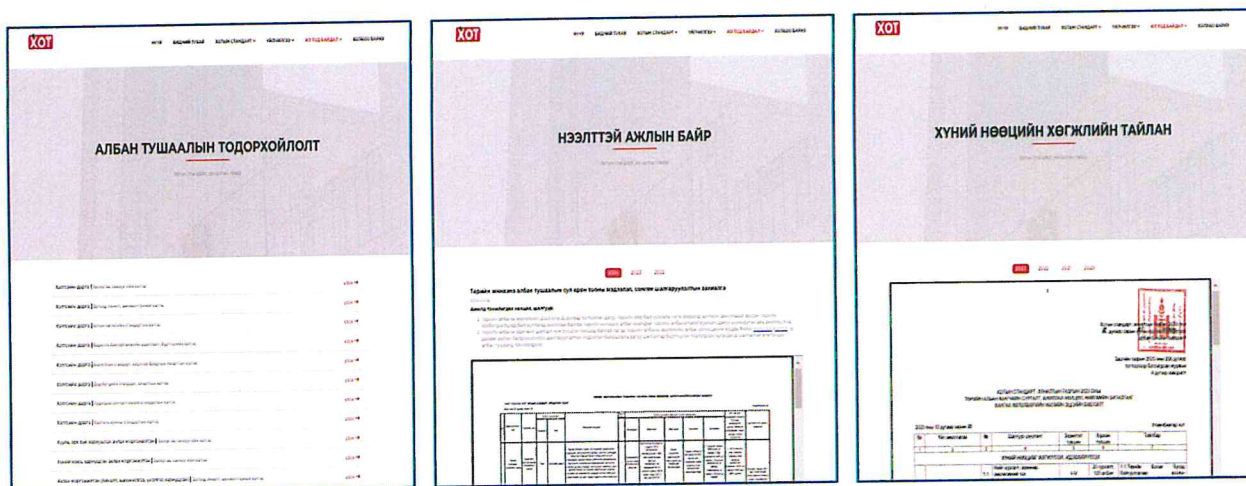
ХОТ

АЛБАН ТУШААЛЫН ТОДОРХОЙЛОЛТ

ХОТ

НЭЭЛТТЭЙ АЖЛЫН БАЙР

2023 2022 2021

Төрийн жинхэнэ албан тушаалын сул орон тооны нэрлэлт, сонгон шалгаруулалтын зарлага

ХОТ

ХҮНИЙ НӨӨЦИЙН ХӨГЖЛИЙН ТАЙЛАН

2023 2022 2021 2020